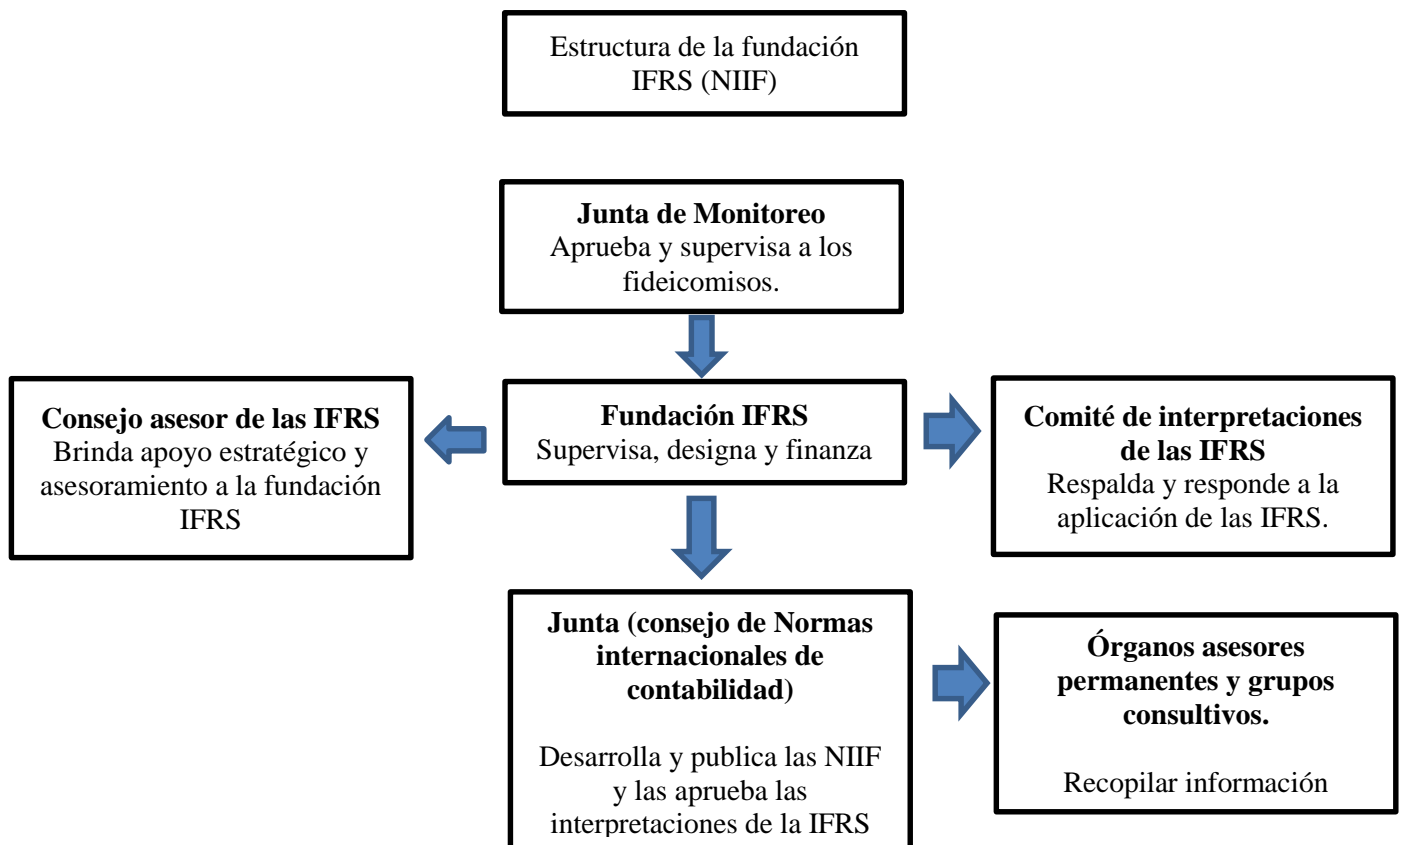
Estructura de la fundación IFRS (NIIF)

**Junta de Monitoreo**
Aprueba y supervisa a los fideicomisos.

**Consejo asesor de las IFRS**
Brinda apoyo estratégico y asesoramiento a la fundación IFRS

**Fundación IFRS**
Supervisa, designa y finanza

**Comité de interpretaciones de las IFRS**
Respalda y responde a la aplicación de las IFRS.

**Junta (consejo de Normas internacionales de contabilidad)**

Desarrolla y publica las NIIF y las aprueba las interpretaciones de la IFRS

**Órganos asesores permanentes y grupos consultivos.**

Recopilar información